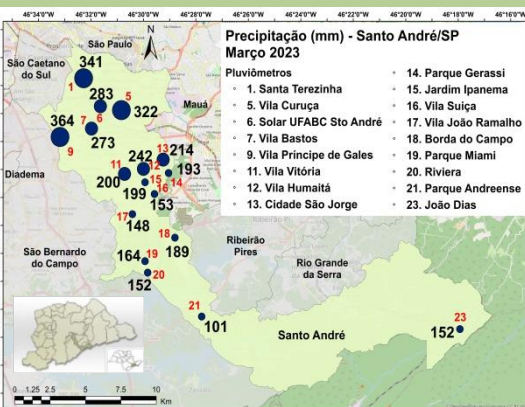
46°34'0"W 46°32'0"W 46°30'0"W 46°28'0"W 46°26'0"W 46°24'0"W 46°22'0"W 46°20'0"W 46°18'0"W 46°16'0"W

Precipitação (mm) - Santo André/SP
Março 2023

Pluviômetros
1. Santa Terezinha
5. Vila Curuça
6. Solar UFABC Sto André
7. Vila Bastos
9. Vila Principe de Gales
11. Vila Vitória
12. Vila Humaitá
13. Cidade São Jorge
14. Parque Gerassi
15. Jardim Ipanema
16. Vila Suiça
17. Vila João Ramalho
18. Borda do Campo
19. Parque Miami
20. Riviera
21. Parque Andreense
23. João Dias

São Paulo
São Caetano do Sul
Mauá
Diadema
São Bernardo do Campo
Ribeirão Pires
Rio Grande da Serra
Santo André
N

341
1
283
5
322
364
7
6
273
9
13
214
11
242
12
193
200
15
16
14
199
153
17
148
18
189
164
19
20
152
21
101
23
152

0 1.25 2.5 5 7.5 10 Km